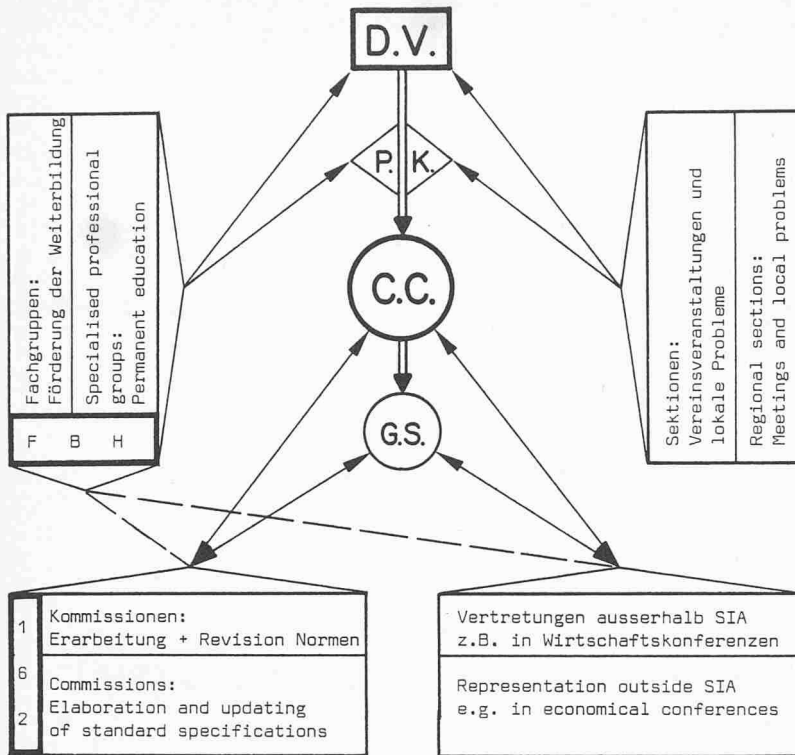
D.V.

P. K.

C.C.

G.S.

Fachgruppen:
Förderung der Weiterbildung

Specialised professional groups:
Permanent education

F B H

Sektionen:
Vereinsveranstaltungen und lokale Probleme

Regional sections:
Meetings and local problems

1
6
2

Kommissionen:
Erarbeitung + Revision Normen

Commissions:
Elaboration and updating of standard specifications

Vertretungen ausserhalb SIA
z.B. in Wirtschaftskonferenzen

Representation outside SIA
e.g. in economical conferences